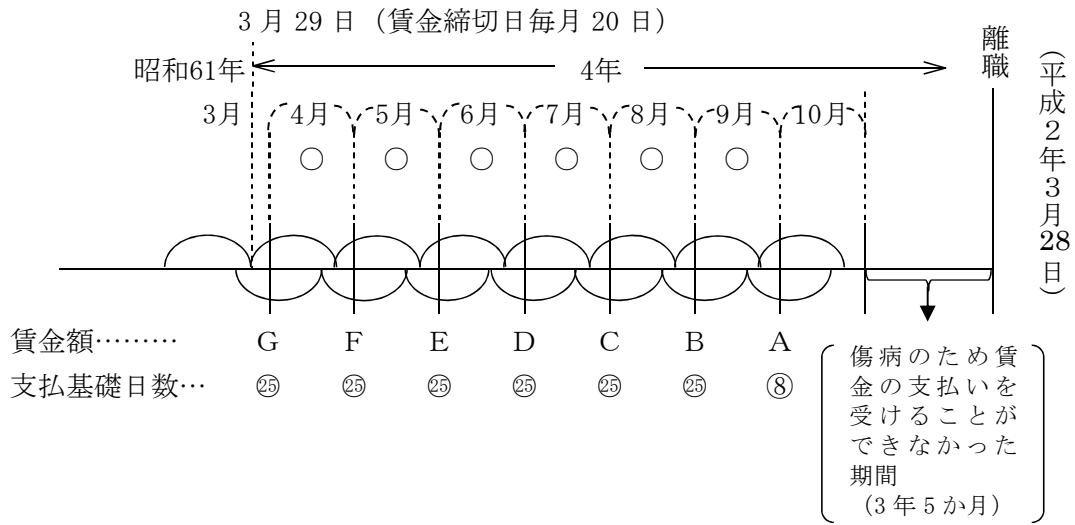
3 月 29 日（賃金締切日毎月 20 日）

昭和61年 ← 4年 → 離職

（平成2年3月28日）

3月 4月 5月 6月 7月 8月 9月 10月

○ ○ ○ ○ ○ ○

賃金額……… G F E D C B A

支払基礎日数… ㉕ ㉕ ㉕ ㉕ ㉕ ㉕ ⑧

傷病のため賃金の支払いを受けることができなかった期間（3 年 5 か月）